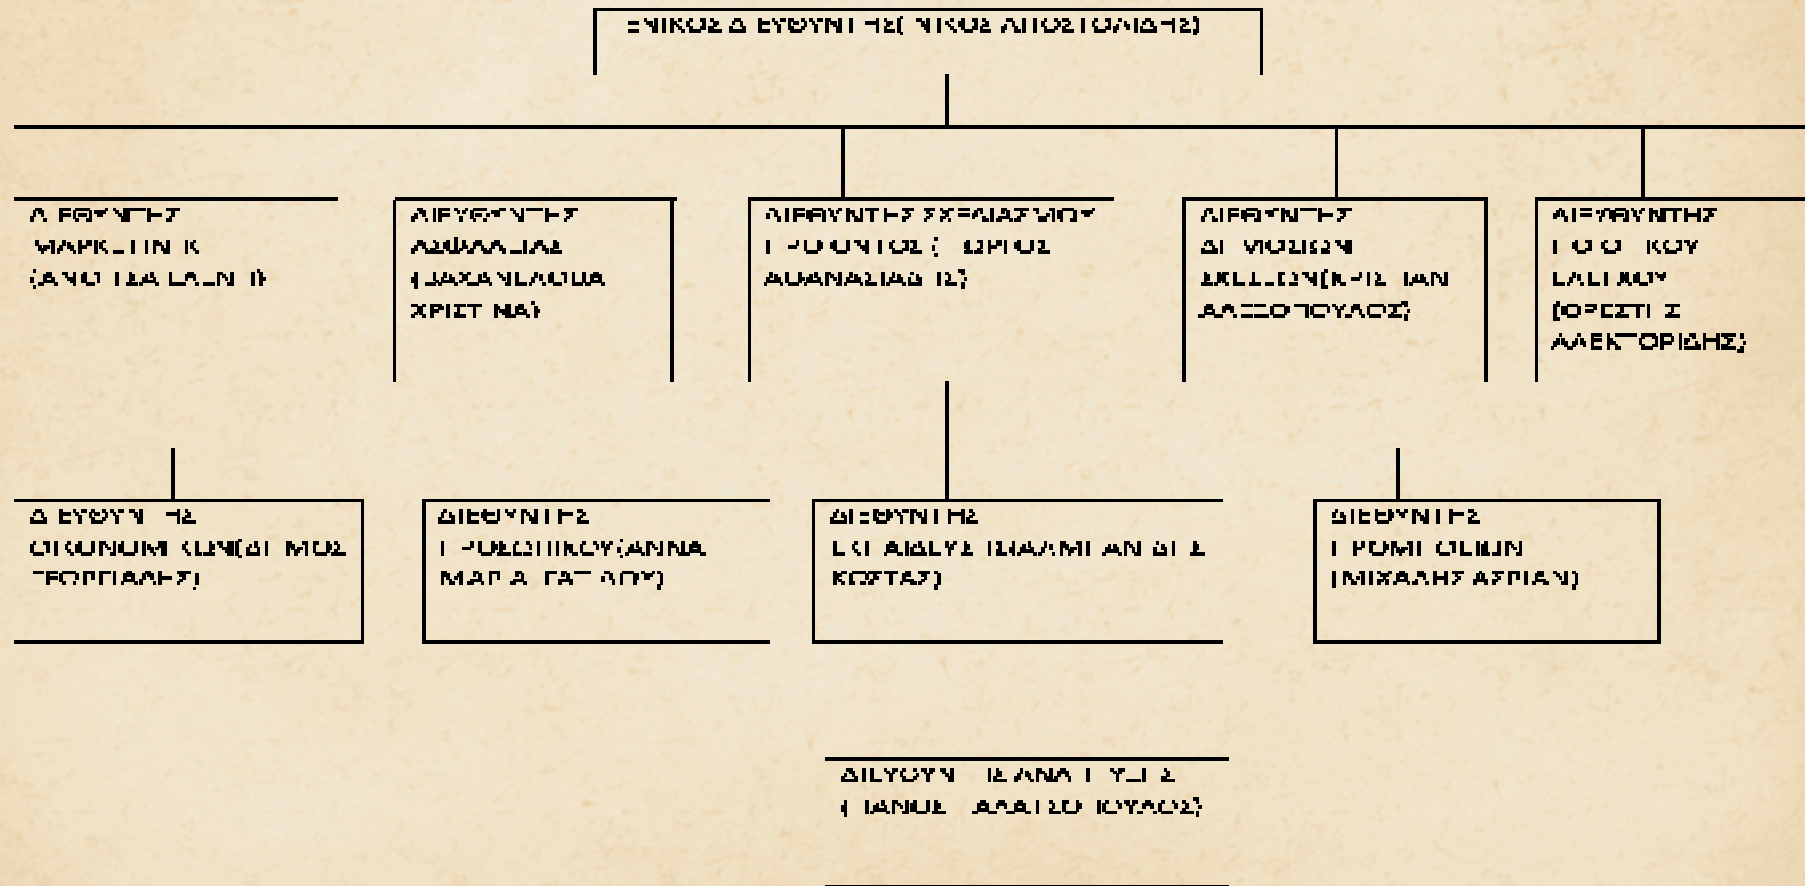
ΓΕΝΙΚΟΣ ΔΙΕΥΘΥΝΤΗΣ (ΝΙΚΟΣ ΑΠΟΣΤΟΛΙΔΗΣ)

ΔΙΕΥΘΥΝΤΗΣ ΜΑΡΚΕΤΙΝΓΚ (ΑΝΘ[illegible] ΛΑ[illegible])

ΔΙΕΥΘΥΝΤΗΣ ΑΣΦΑΛΕΙΑΣ (ΖΑΧΑΡΙΑΔΟΥ ΧΡΙΣΤΙΝΑ)

ΔΙΕΥΘΥΝΤΗΣ ΣΧΕΔΙΑΣΜΟΥ ΠΡΟΪΟΝΤΟΣ ([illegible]ΩΡΓΟΣ ΑΘΑΝΑΣΙΑΔΗΣ)

ΔΙΕΥΘΥΝΤΗΣ ΔΗΜΟΣΙΩΝ ΣΧΕΣΕΩΝ (ΚΡΙΣΤΙΑΝ ΑΛΕΞΟΠΟΥΛΟΣ)

ΔΙΕΥΘΥΝΤΗΣ ΠΟΙΟΤΙΚΟΥ ΕΛΕΓΧΟΥ (ΟΡΕΣΤΗΣ ΑΛΕΚΤΟΡΙΔΗΣ)

ΔΙΕΥΘΥΝΤΗΣ ΟΙΚΟΝΟΜΙΚΩΝ (ΔΗΜΟΣ ΓΕΩΡΓΙΑΔΗΣ)

ΔΙΕΥΘΥΝΤΗΣ ΠΡΟΣΩΠΙΚΟΥ (ΑΝΝΑ ΜΑΡΙΑ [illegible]ΤΑΤ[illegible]ΟΥ)

ΔΙΕΥΘΥΝΤΗΣ ΕΚΠΑΙΔΕΥΣΗΣ (ΑΜΠΑΝΤΗΣ ΚΩΣΤΑΣ)

ΔΙΕΥΘΥΝΤΗΣ ΠΡΟΜΗΘΕΙΩΝ (ΜΙΧΑΛΗΣ ΑΡΙΑΝ)

ΔΙΕΥΘΥΝΤΗΣ ΑΝΑΠΤΥΞΗΣ (ΓΙΑΝΝΗΣ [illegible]ΑΛΑΤΣΟΠΟΥΛΟΣ)